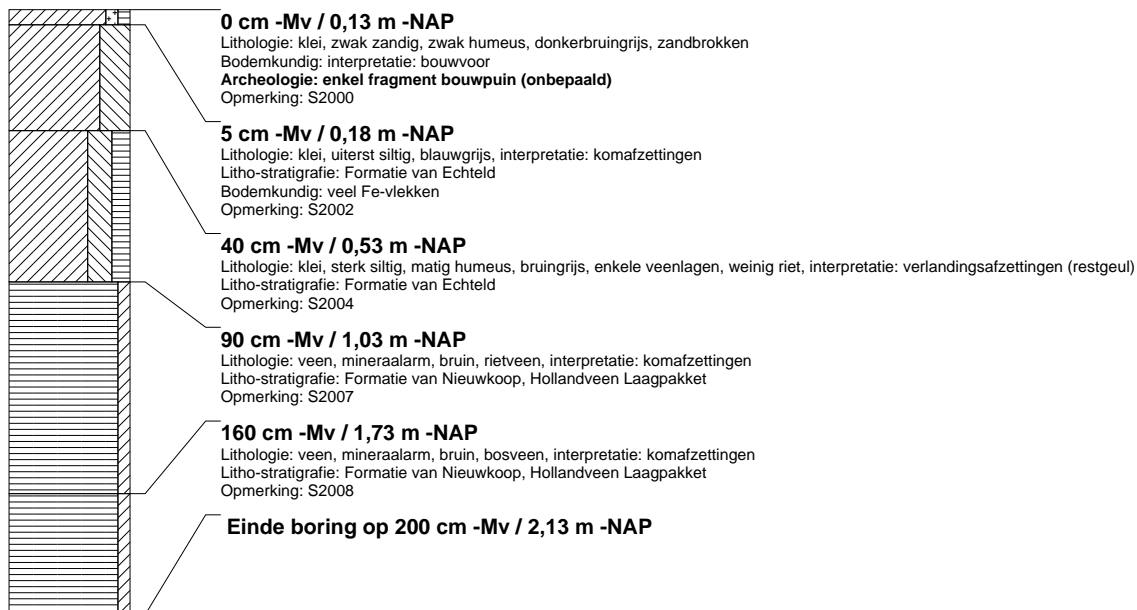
0 cm -Mv / 0,13 m -NAP
Lithologie: klei, zwak zandig, zwak humeus, donkerbruingrijs, zandbrokken
Bodemkundig: interpretatie: bouwvoor
Archeologie: enkel fragment bouwpuin (onbepaald)
Opmerking: S2000

5 cm -Mv / 0,18 m -NAP
Lithologie: klei, uiterst siltig, blauwgrijs, interpretatie: komafzettingen
Litho-stratigrafie: Formatie van Echteld
Bodemkundig: veel Fe-vlekken
Opmerking: S2002

40 cm -Mv / 0,53 m -NAP
Lithologie: klei, sterk siltig, matig humeus, bruingrijs, enkele veenlagen, weinig riet, interpretatie: verlandingsafzettingen (restgeul)
Litho-stratigrafie: Formatie van Echteld
Opmerking: S2004

90 cm -Mv / 1,03 m -NAP
Lithologie: veen, mineraalarm, bruin, rietveen, interpretatie: komafzettingen
Litho-stratigrafie: Formatie van Nieuwkoop, Hollandveen Laagpakket
Opmerking: S2007

160 cm -Mv / 1,73 m -NAP
Lithologie: veen, mineraalarm, bruin, bosveen, interpretatie: komafzettingen
Litho-stratigrafie: Formatie van Nieuwkoop, Hollandveen Laagpakket
Opmerking: S2008

Einde boring op 200 cm -Mv / 2,13 m -NAP